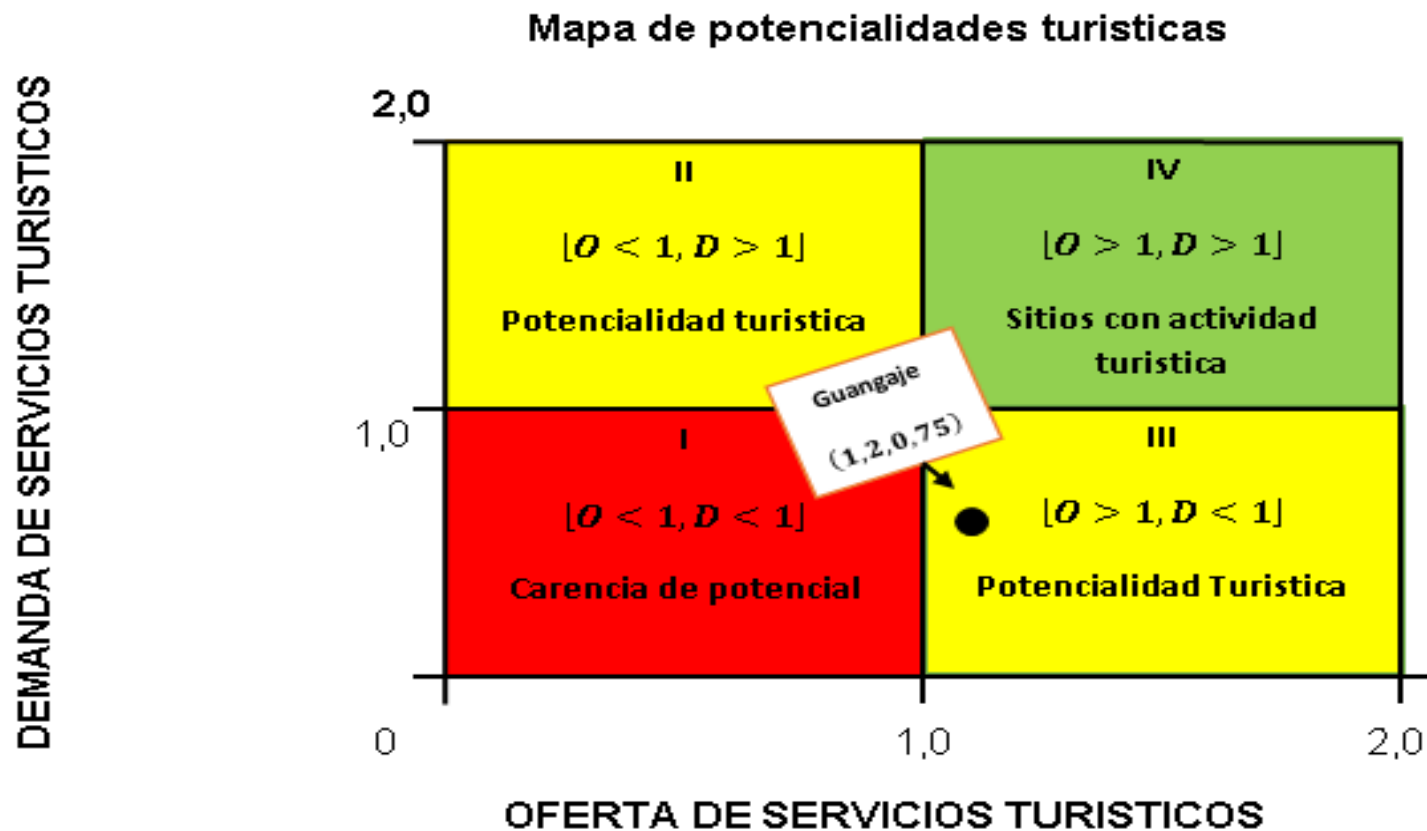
Mapa de potencialidades turisticas

DEMANDA DE SERVICIOS TURISTICOS

2,0

II

$\lfloor O < 1, D > 1 \rfloor$

Potencialidad turistica

IV

$\lfloor O > 1, D > 1 \rfloor$

Sitios con actividad turistica

Guangaje

$(1,2,0,75)$

1,0

I

$\lfloor O < 1, D < 1 \rfloor$

Carencia de potencial

III

$\lfloor O > 1, D < 1 \rfloor$

Potencialidad Turistica

0

1,0

2,0

OFERTA DE SERVICIOS TURISTICOS